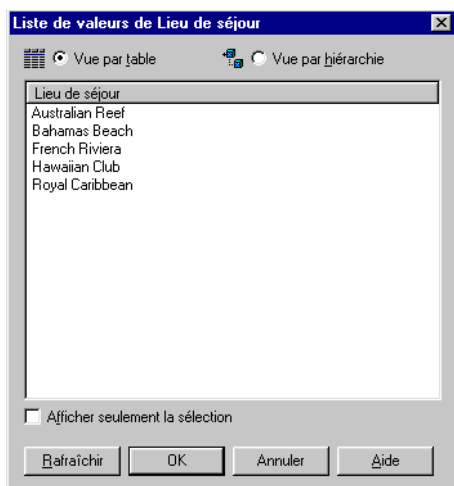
Liste de valeurs de Lieu de séjour

Vue par table

Vue par hiérarchie

| Lieu de séjour |
|---|
| Australian Reef |
| Bahamas Beach |
| French Riviera |
| Hawaiian Club |
| Royal Caribbean |

Afficher seulement la sélection

Rafraîchir
OK
Annuler
Aide